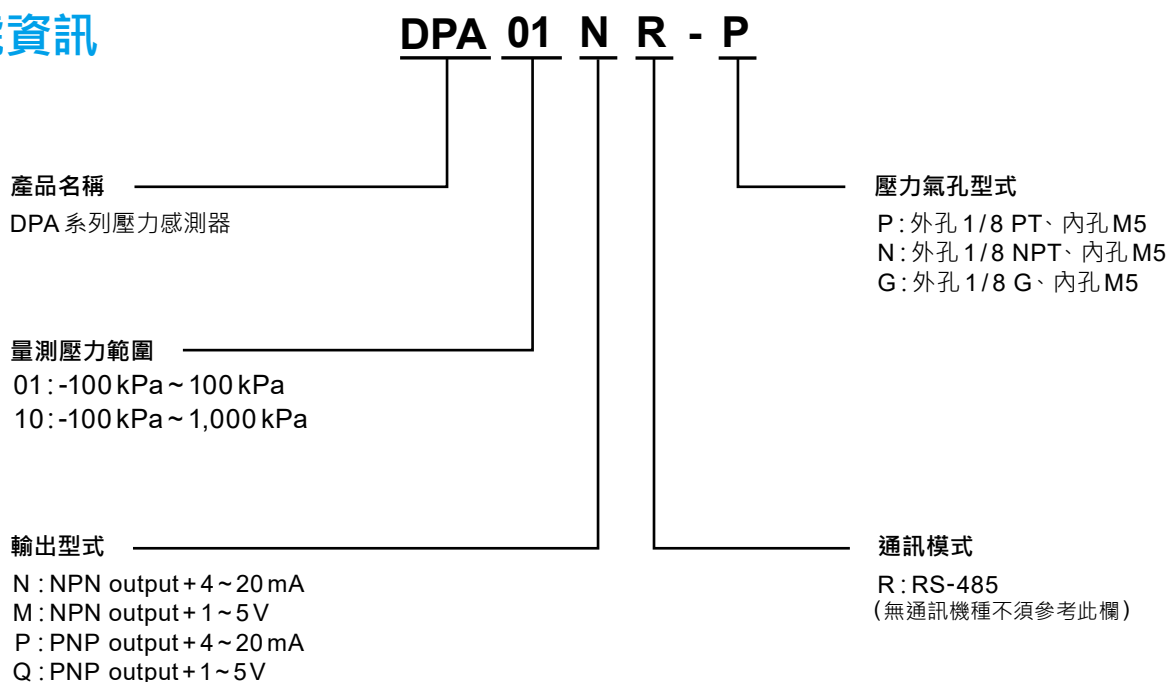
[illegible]資訊

DPA 01 N R - P

產品名稱
DPA 系列壓力感測器

量測壓力範圍
01 : -100 kPa ~ 100 kPa
10 : -100 kPa ~ 1,000 kPa

輸出型式
N : NPN output + 4 ~ 20 mA
M : NPN output + 1 ~ 5 V
P : PNP output + 4 ~ 20 mA
Q : PNP output + 1 ~ 5 V

壓力氣孔型式
P : 外孔 1/8 PT、內孔 M5
N : 外孔 1/8 NPT、內孔 M5
G : 外孔 1/8 G、內孔 M5

通訊模式
R : RS-485
(無通訊機種不須參考此欄)